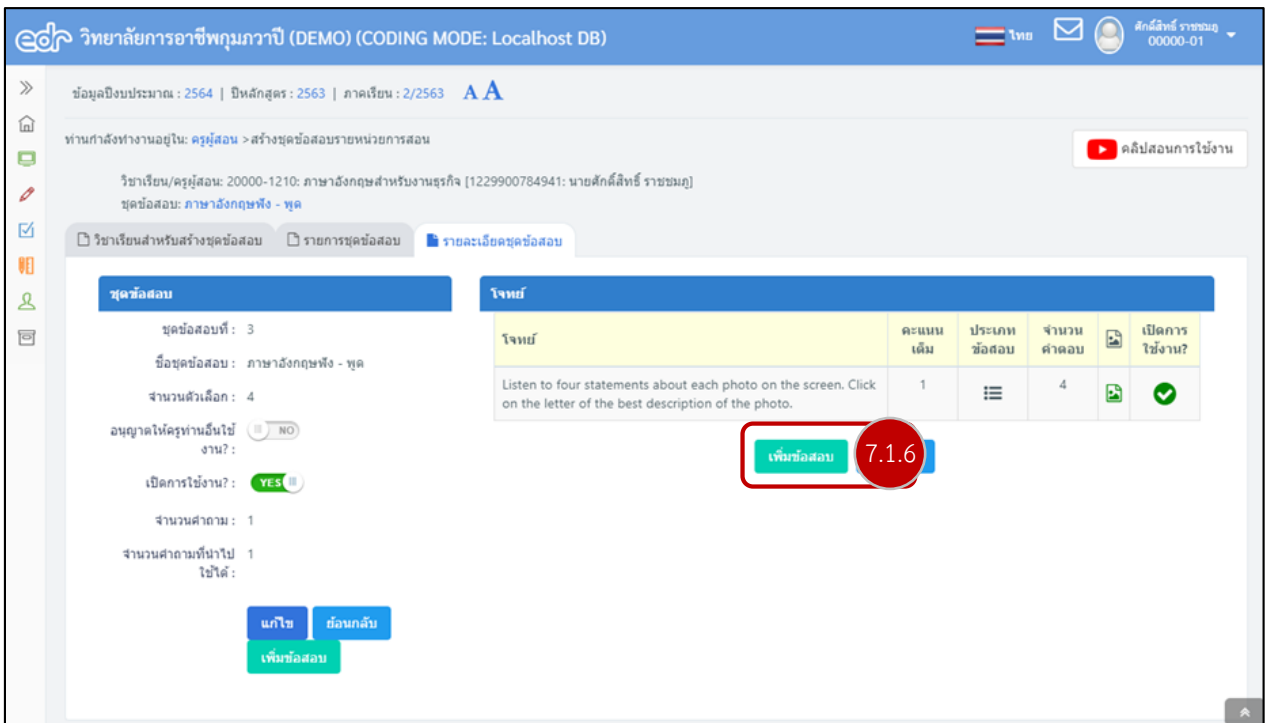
edr วิทยาลัยการอาชีพกุมภวาปี (DEMO) (CODING MODE: Localhost DB)

ไทย

ศักดิ์สิทธิ์ ราชชมภู
00000-01

ข้อมูลปีงบประมาณ : 2564 | ปีหลักสูตร : 2563 | ภาคเรียน : 2/2563 A A

ท่านกำลังทำงานอยู่ใน: ครูผู้สอน > สร้างชุดข้อสอบรายหน่วยการสอน

คลิปสอนการใช้งาน

วิชาเรียน/ครูผู้สอน: 20000-1210: ภาษาอังกฤษสำหรับงานธุรกิจ [1229900784941: นายศักดิ์สิทธิ์ ราชชมภู]
ชุดข้อสอบ: ภาษาอังกฤษฟัง - พูด

วิชาเรียนสำหรับสร้างชุดข้อสอบ | รายการชุดข้อสอบ | รายละเอียดชุดข้อสอบ

ชุดข้อสอบ

ชุดข้อสอบที่ : 3

ชื่อชุดข้อสอบ : ภาษาอังกฤษฟัง - พูด

จำนวนตัวเลือก : 4

อนุญาตให้ครูท่านอื่นใช้งาน? : NO

เปิดการใช้งาน? : YES

จำนวนคำถาม : 1

จำนวนคำถามที่นำไปใช้ได้ : 1

แก้ไข ย้อนกลับ
เพิ่มข้อสอบ

โจทย์

| โจทย์ | คะแนนเต็ม | ประเภทข้อสอบ | จำนวนคำตอบ | | เปิดการใช้งาน? |
|---|---|---|---|---|---|
| Listen to four statements about each photo on the screen. Click on the letter of the best description of the photo. | 1 | | 4 | | |

เพิ่มข้อสอบ 7.1.6